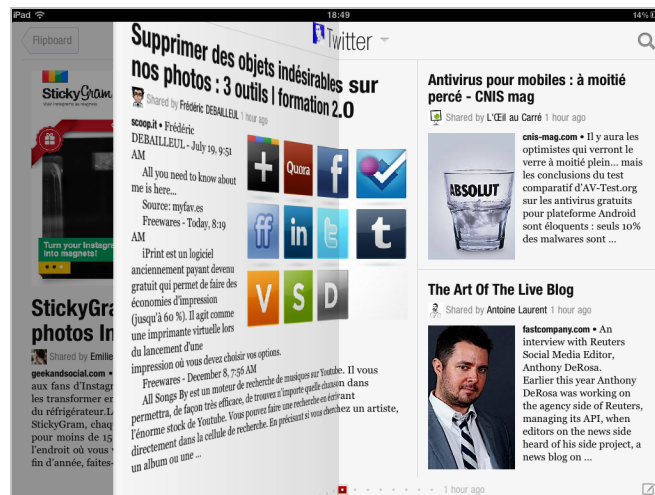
iPad 18:49 14%

Flipboard

Twitter

StickyGram

Turn your Instagram into magnets!

StickyGram photos In

Shared by Emilie

geekandsocial.com aux fans d'Instag les transformer en du réfrigérateur. StickyGram, chaq pour moins de 15 l'endroit où vous fin d'année, faites-

Supprimer des objets indésirables sur nos photos : 3 outils | formation 2.0

Shared by Frédéric DEBAILLEUL 1 hour ago

scoop.it • Frédéric DEBAILLEUL - July 19, 9:51 AM

All you need to know about me is here...

Source: myfav.es

Freewares - Today, 8:19 AM

iPrint est un logiciel anciennement payant devenu gratuit qui permet de faire des économies d'impression (jusqu'à 60 %). Il agit comme une imprimante virtuelle lors du lancement d'une impression où vous devez choisir vos options.

Freewares - December 8, 7:56 AM

All Songs By est un moteur de recherche de musiques sur Youtube. Il vous permettra, de façon très efficace, de trouver n'importe quelle chanson dans l'énorme stock de Youtube. Vous pouvez faire une recherche en directement dans la cellule de recherche. En précisant si vous cherchez un artiste, un album ou une ...

Quora

Antivirus pour mobiles : à moitié percé - CNIS mag

Shared by L'Œil au Carré 1 hour ago

ABSOLUT

cnis-mag.com • Il y aura les optimistes qui verront le verre à moitié plein... mais les conclusions du test comparatif d'AV-Test.org sur les antivirus gratuits pour plateforme Android sont éloquents : seuls 10% des malwares sont ...

The Art Of The Live Blog

Shared by Antoine Laurent 1 hour ago

fastcompany.com • An interview with Reuters Social Media Editor, Anthony DeRosa. Earlier this year Anthony DeRosa was working on the agency side of Reuters, managing its API, when editors on the news side heard of his side project, a news blog on ...

1 hour ago